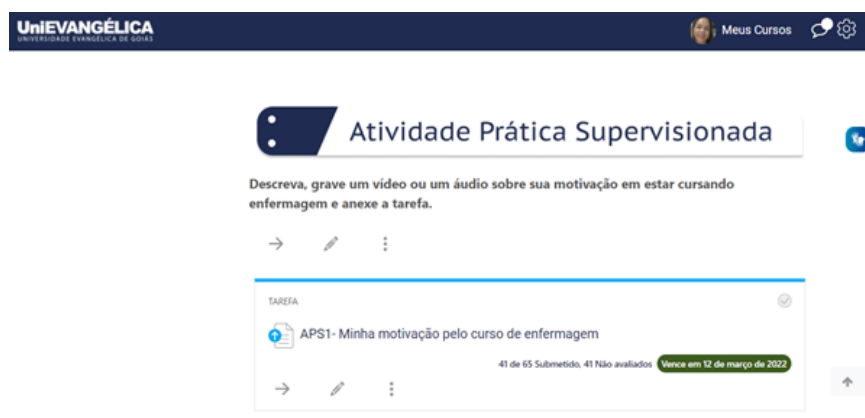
UniEVANGÉLICA
UNIVERSIDADE EVANGÉLICA DE GOIÁS

Meus Cursos

Atividade Prática Supervisionada

Descreva, grave um vídeo ou um áudio sobre sua motivação em estar cursando enfermagem e anexe a tarefa.

TAREFA

APS1- Minha motivação pelo curso de enfermagem

41 de 65 Submetido, 41 Não avaliados Vence em 12 de março de 2022